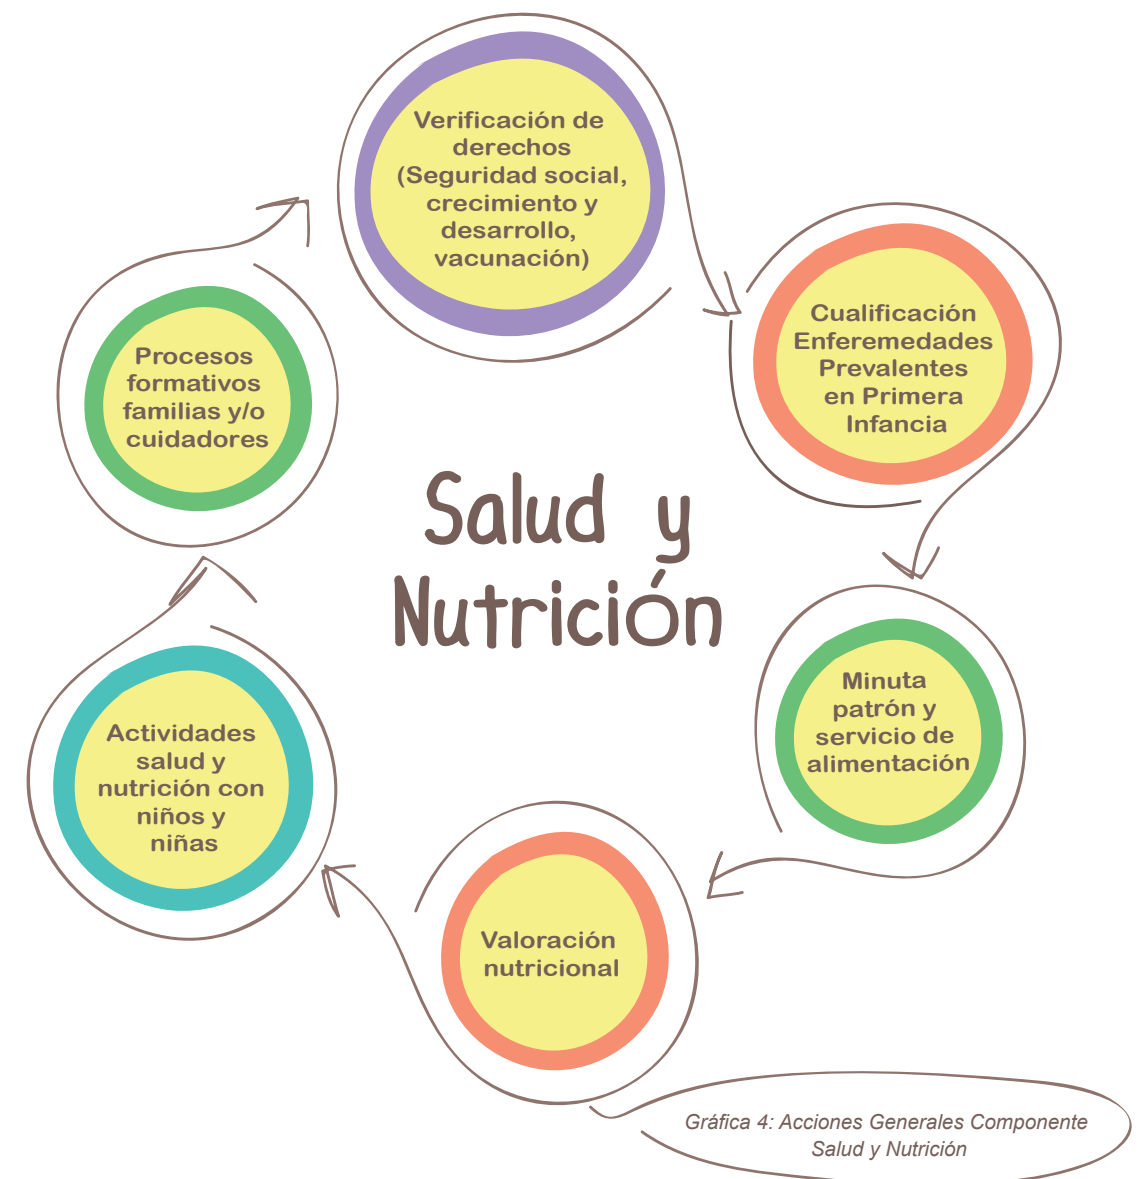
Verificación de derechos (Seguridad social, crecimiento y desarrollo, vacunación)

Cualificación Enferemedades Prevalentes en Primera Infancia

Minuta patrón y servicio de alimentación

Valoración nutricional

Actividades salud y nutrición con niños y niñas

Procesos formativos familias y/o cuidadores

Salud y Nutrición

Gráfica 4: Acciones Generales Componente Salud y Nutrición